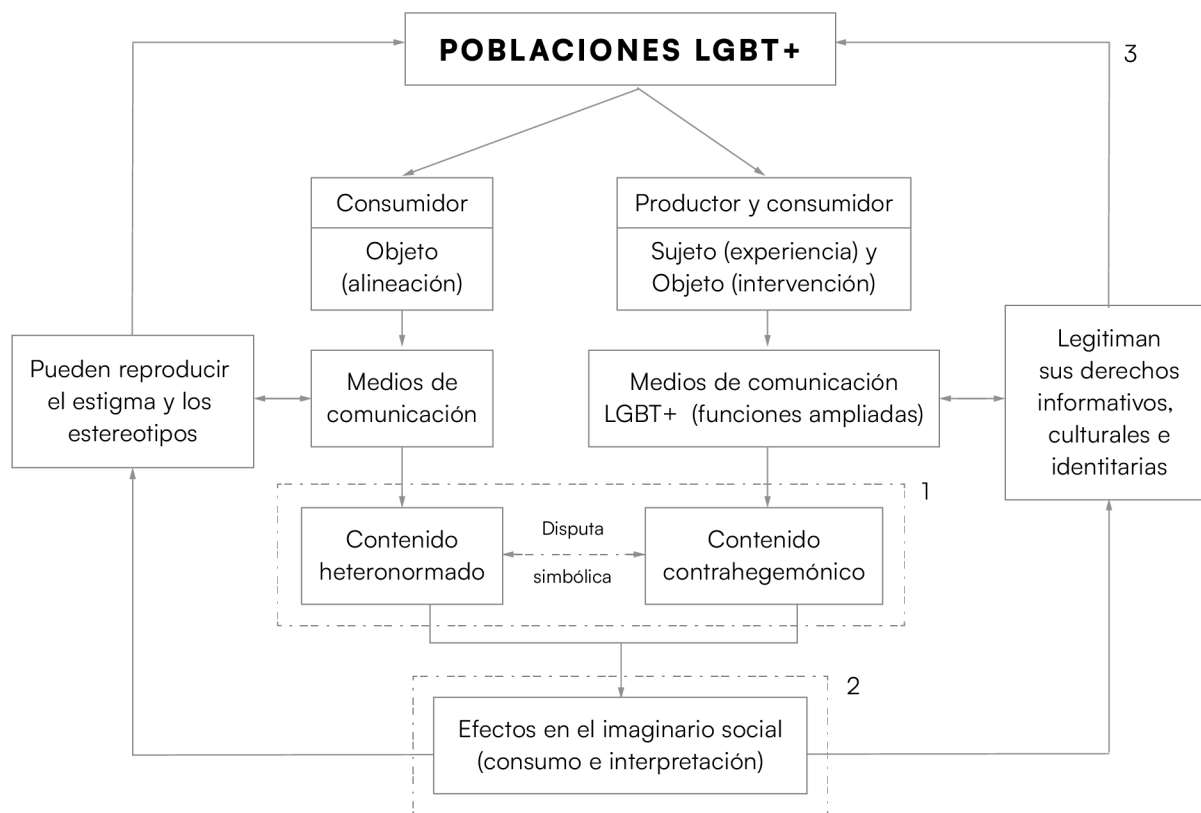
POBLACIONES LGBT+

3

Consumidor

Objeto (alineación)

Productor y consumidor

Sujeto (experiencia) y Objeto (intervención)

Pueden reproducir el estigma y los estereotipos

Medios de comunicación

Medios de comunicación LGBT+ (funciones ampliadas)

Legitiman sus derechos informativos, culturales e identitarias

1

Contenido heteronormado

Disputa simbólica

Contenido contrahegemónico

2

Efectos en el imaginario social (consumo e interpretación)